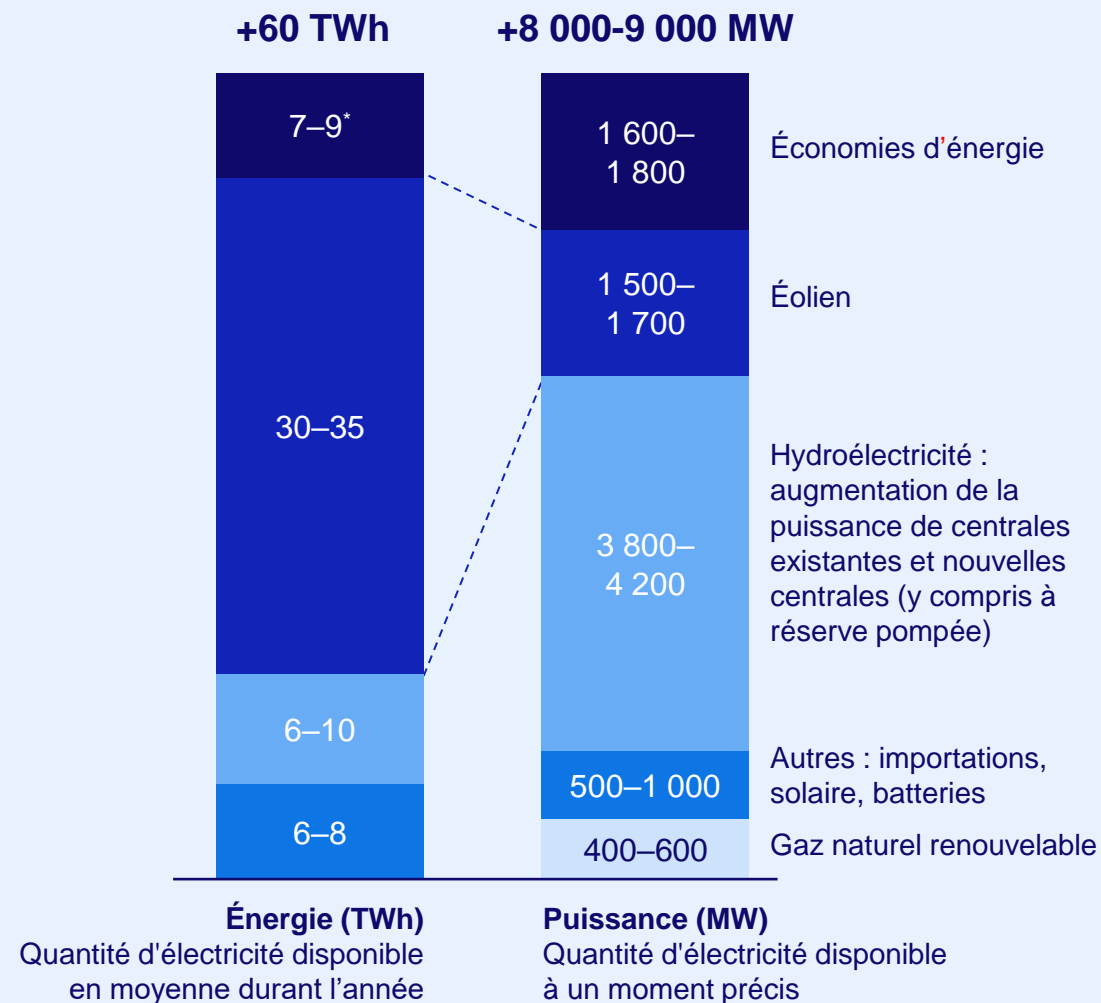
+60 TWh

+8 000-9 000 MW

7–9*

30–35

6–10

6–8

1 600–1 800

1 500–1 700

3 800–4 200

500–1 000

400–600

Économies d’énergie

Éolien

Hydroélectricité : augmentation de la puissance de centrales existantes et nouvelles centrales (y compris à réserve pompée)

Autres : importations, solaire, batteries

Gaz naturel renouvelable

Énergie (TWh)
Quantité d'électricité disponible en moyenne durant l’année

Puissance (MW)
Quantité d'électricité disponible à un moment précis